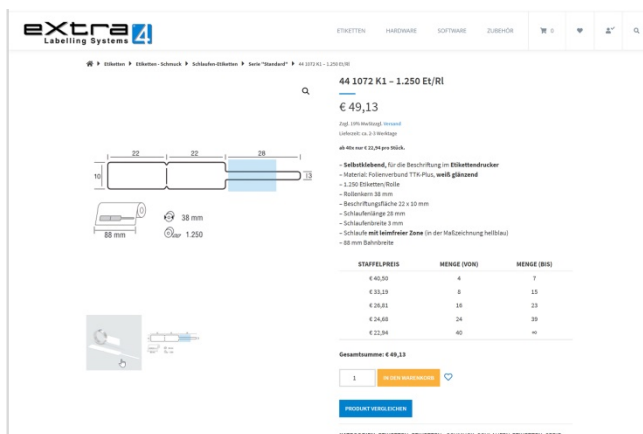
extra 4
Labelling Systems

ETIKETTEN HARDWARE SOFTWARE ZUBEHÖR 0

Etiketten ▸ Etiketten - Schmuck ▸ Schlaufen-Etiketten ▸ Serie "Standard" ▸ 44 1072 K1 – 1.250 Et/Rl

44 1072 K1 – 1.250 Et/Rl

€ 49,13

Zzgl. 19% MwSt.zzgl. Versand
Lieferzeit: ca. 2-3 Werktage

ab 40x nur € 22,94 pro Stück.

– Selbstklebend, für die Beschriftung im Etikettendrucker
– Material: Folienverbund TTK-Plus, weiß glänzend
– 1.250 Etiketten/Rolle
– Rollenkern 38 mm
– Beschriftungsfläche 22 x 10 mm
– Schlaufenlänge 28 mm
– Schlaufenbreite 3 mm
– Schlaufe mit leimfreier Zone (in der Maßzeichnung hellblau)
– 88 mm Bahnbreite

22
22
28
10
13
38 mm
1.250
88 mm

| STAFFELPREIS | MENGE (VON) | MENGE (BIS) |
|---|---|---|
| € 40,50 | 4 | 7 |
| € 33,19 | 8 | 15 |
| € 28,81 | 16 | 23 |
| € 24,60 | 24 | 39 |
| € 22,94 | 40 | ∞ |

Gesamtsumme: € 49,13

1
IN DEN WARENKORB

PRODUKT VERGLEICHEN

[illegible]